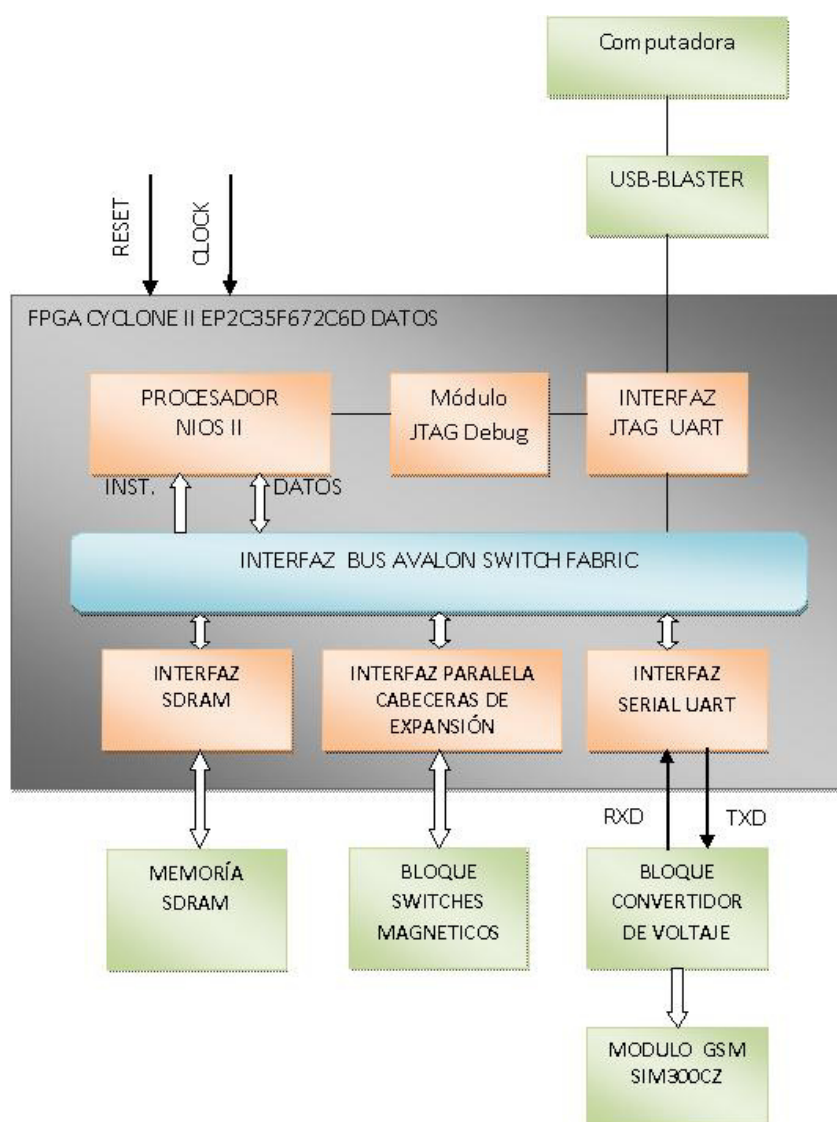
Computadora

USB-BLASTER

RESET

CLOCK

FPGA CYCLONE II EP2C35F672C6D DATOS

PROCESADOR NIOS II

Módulo JTAG Debug

INTERFAZ JTAG UART

INST.

DATOS

INTERFAZ BUS AVALON SWITCH FABRIC

INTERFAZ SDRAM

INTERFAZ PARALELA CABECERAS DE EXPANSIÓN

INTERFAZ SERIAL UART

RXD

TXD

MEMORÍA SDRAM

BLOQUE SWITCHES MAGNETICOS

BLOQUE CONVERTIDOR DE VOLTAJE

MODULO GSM SIM300CZ